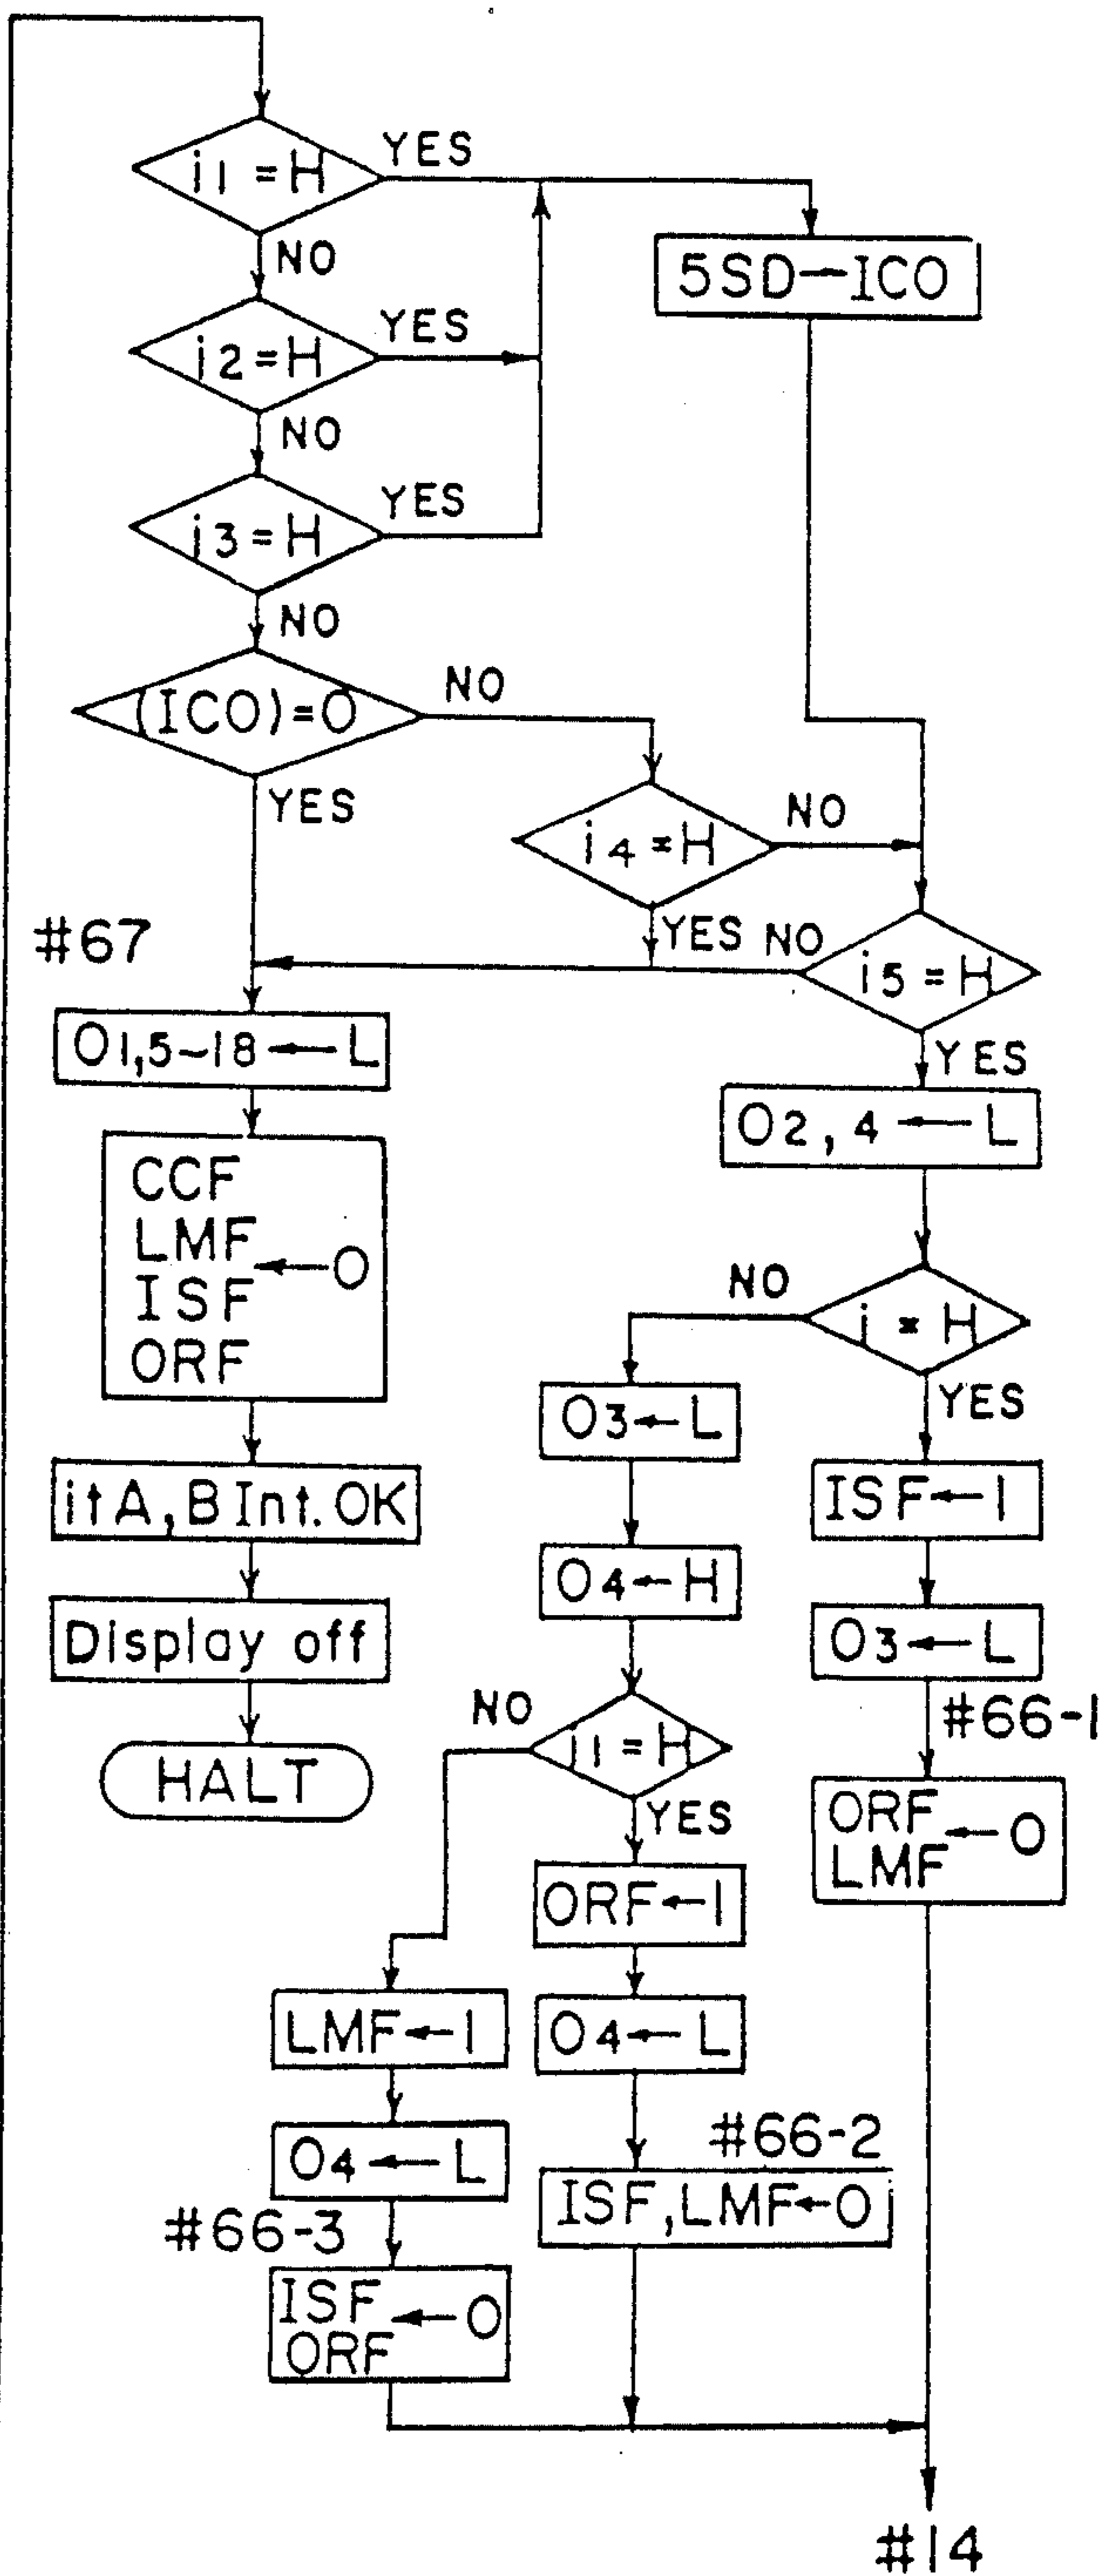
i1 = H
YES
NO
5SD→ICO
i2=H
YES
NO
i3=H
YES
NO
(ICO)=0
NO
YES
i4=H
NO
#67
YES
NO
i5=H
YES
O1,5~18←L
O2, 4←L
CCF
LMF
ISF
ORF
←0
NO
i=H
YES
O3←L
ISF←1
itA, B Int. OK
O4←H
O3←L
Display off
#66-1
NO
i1=H
YES
HALT
ORF
LMF
←0
ORF←1
LMF←1
O4←L
O4←L
#66-2
ISF, LMF←0
#66-3
ISF
ORF
←0
#14